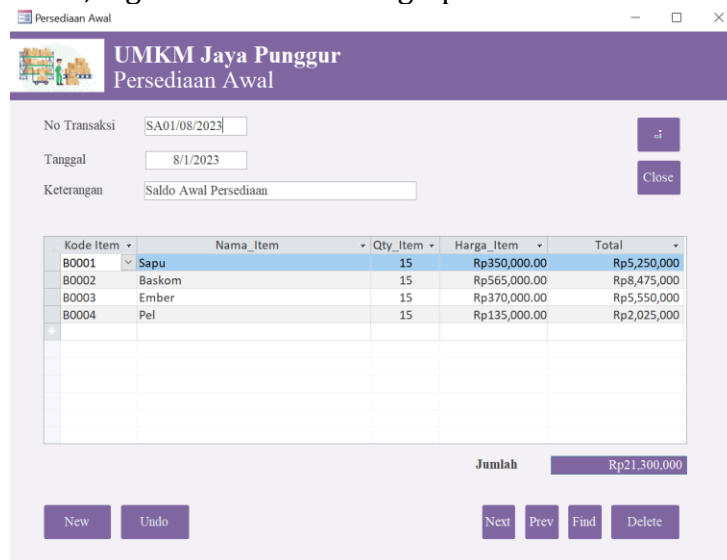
Persediaan Awal

UMKM Jaya Punggur
Persediaan Awal

No Transaksi SA01/08/2023

Tanggal 8/1/2023

Keterangan Saldo Awal Persediaan

Close

| Kode Item | Nama_Item | Qty_Item | Harga_Item | Total |
|---|---|---|---|---|
| B0001 | Sapu | 15 | Rp350,000.00 | Rp5,250,000 |
| B0002 | Baskom | 15 | Rp565,000.00 | Rp8,475,000 |
| B0003 | Ember | 15 | Rp370,000.00 | Rp5,550,000 |
| B0004 | Pel | 15 | Rp135,000.00 | Rp2,025,000 |

Jumlah Rp21,300,000

New Undo Next Prev Find Delete